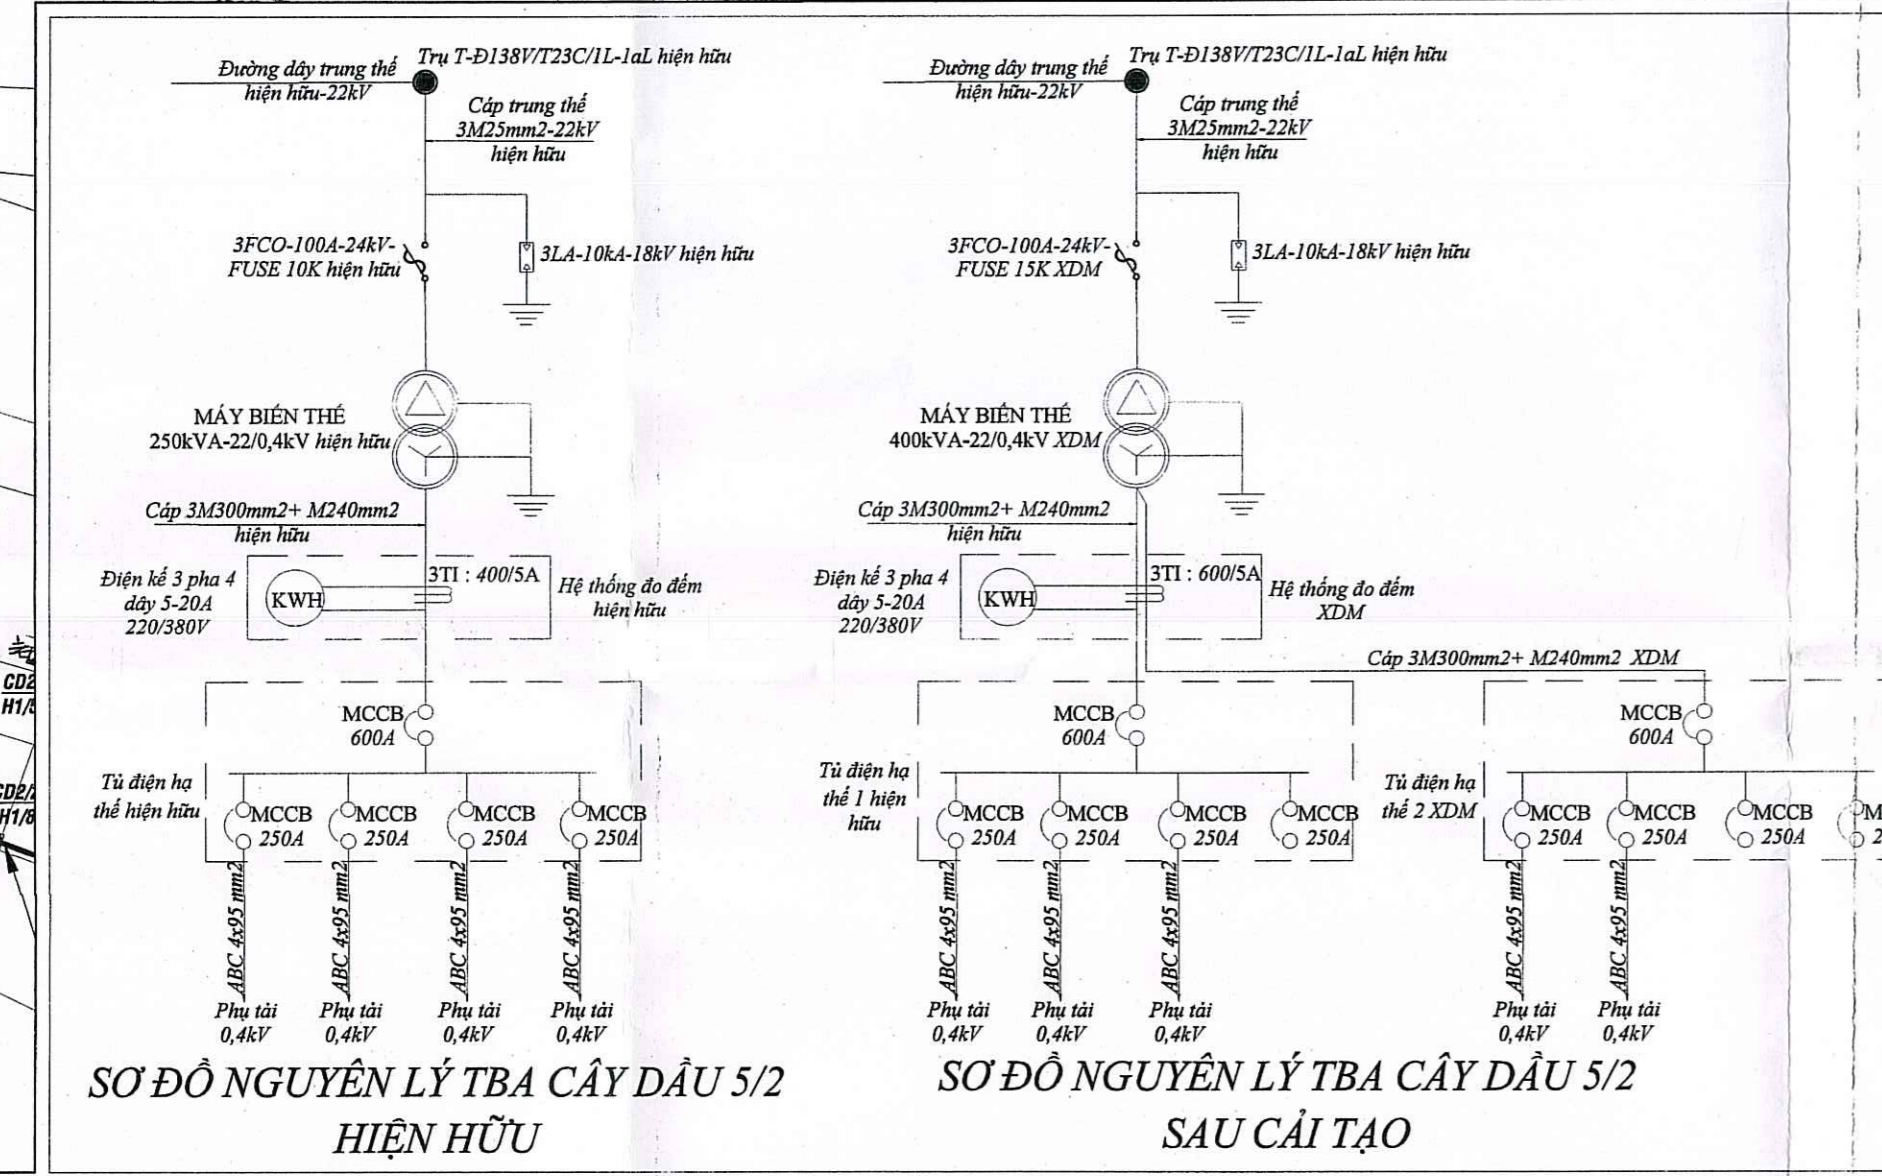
CD2
H1/
CD2/
H1/8

Đường dây trung thế hiện hữu-22kV
Trụ T-Đ138V/T23C/1L-1aL hiện hữu
Cáp trung thế 3M25mm2-22kV hiện hữu
3FCO-100A-24kV-FUSE 10K hiện hữu
3LA-10kA-18kV hiện hữu
MÁY BIẾN THẾ 250kVA-22/0,4kV hiện hữu
Cáp 3M300mm2+ M240mm2 hiện hữu
Điện kế 3 pha 4 dây 5-20A 220/380V
KWH
3TI : 400/5A
Hệ thống đo đếm hiện hữu
MCCB 600A
Tủ điện hạ thế hiện hữu
MCCB 250A
MCCB 250A
MCCB 250A
MCCB 250A
ABC 4x95 mm2
ABC 4x95 mm2
ABC 4x95 mm2
ABC 4x95 mm2
Phụ tải 0,4kV
Phụ tải 0,4kV
Phụ tải 0,4kV
Phụ tải 0,4kV
SƠ ĐỒ NGUYÊN LÝ TBA CÂY DẦU 5/2
HIỆN HỮU

Đường dây trung thế hiện hữu-22kV
Trụ T-Đ138V/T23C/1L-1aL hiện hữu
Cáp trung thế 3M25mm2-22kV hiện hữu
3FCO-100A-24kV-FUSE 15K XDM
3LA-10kA-18kV hiện hữu
MÁY BIẾN THẾ 400kVA-22/0,4kV XDM
Cáp 3M300mm2+ M240mm2 hiện hữu
Điện kế 3 pha 4 dây 5-20A 220/380V
KWH
3TI : 600/5A
Hệ thống đo đếm XDM
Cáp 3M300mm2+ M240mm2 XDM
MCCB 600A
Tủ điện hạ thế 1 hiện hữu
MCCB 250A
MCCB 250A
MCCB 250A
MCCB 250A
MCCB 600A
Tủ điện hạ thế 2 XDM
MCCB 250A
MCCB 250A
MCCB 250A
M
2
ABC 4x95 mm2
ABC 4x95 mm2
ABC 4x95 mm2
ABC 4x95 mm2
ABC 4x95 mm2
Phụ tải 0,4kV
Phụ tải 0,4kV
Phụ tải 0,4kV
Phụ tải 0,4kV
Phụ tải 0,4kV
SƠ ĐỒ NGUYÊN LÝ TBA CÂY DẦU 5/2
SAU CẢI TẠO